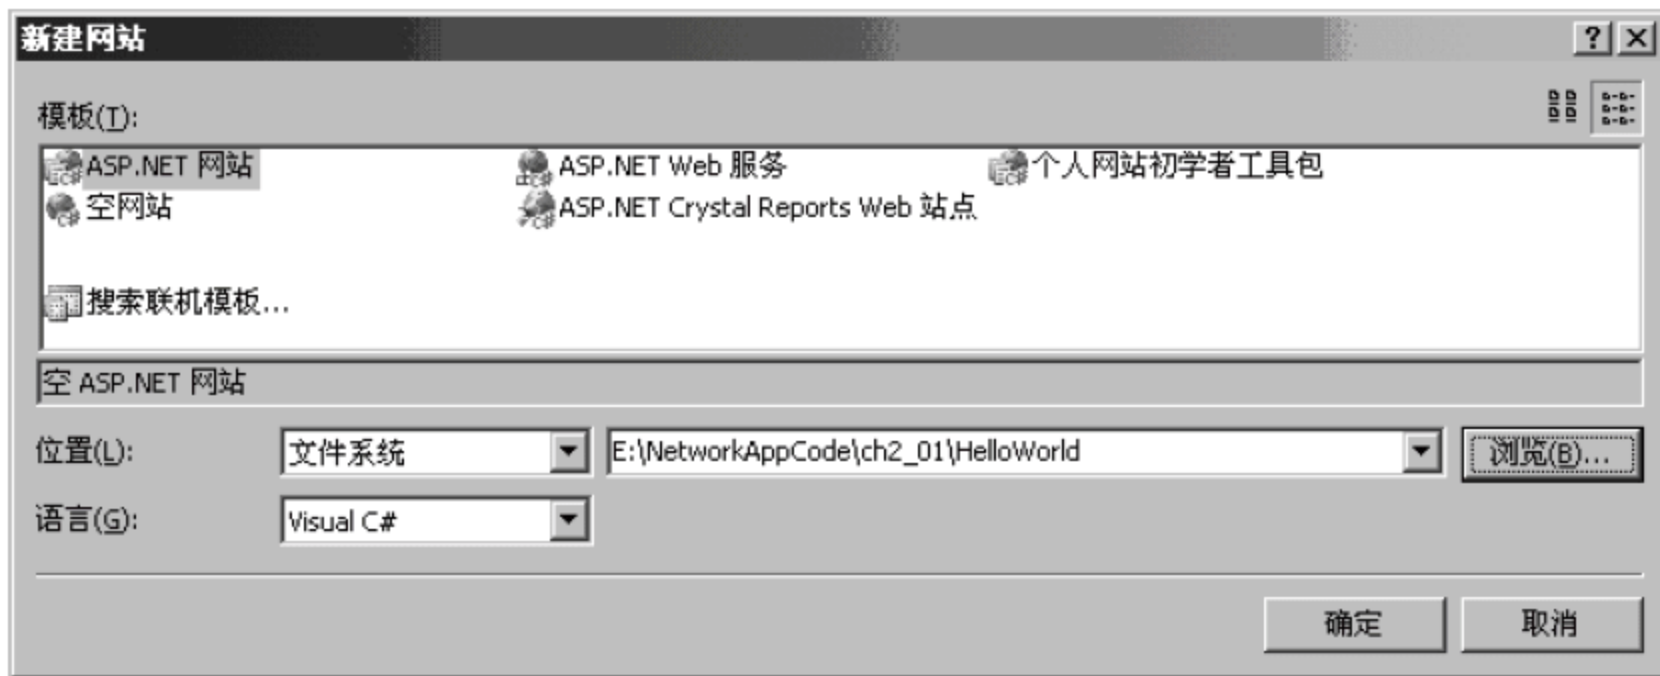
新建网站

? ×

模板(T):

ASP.NET 网站
ASP.NET Web 服务
个人网站初学者工具包
空网站
ASP.NET Crystal Reports Web 站点

搜索联机模板...

空 ASP.NET 网站

位置(L): 文件系统 E:\NetworkAppCode\ch2_01\HelloWorld 浏览(B)...

语言(G): Visual C#

确定 取消